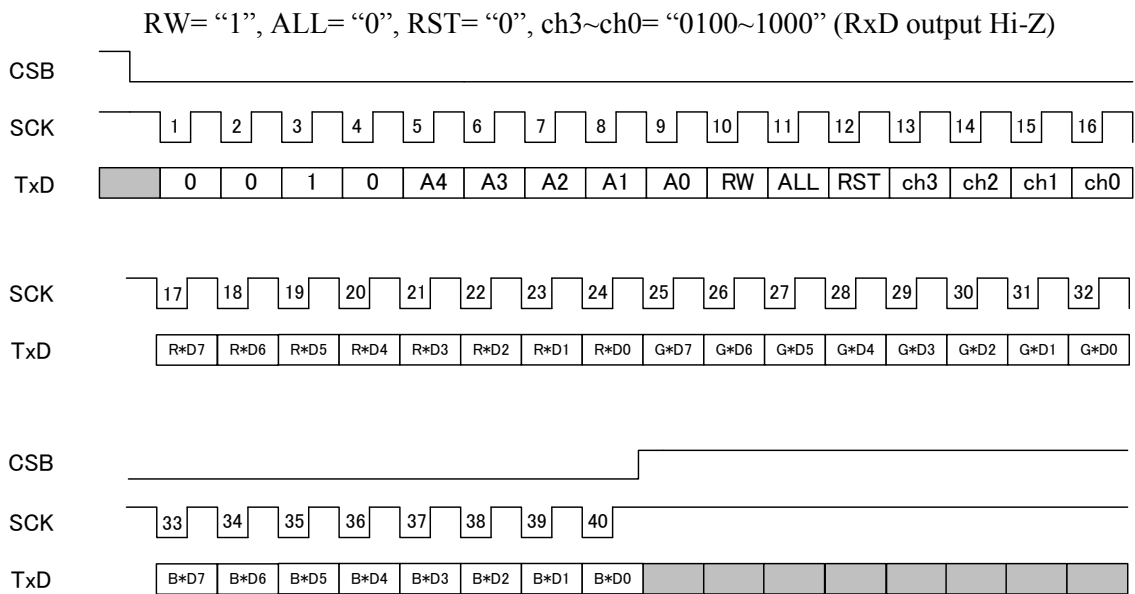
RW= “1”, ALL= “0”, RST= “0”, ch3~ch0= “0100~1000” (RxD output Hi-Z)

CSB

SCK 1 2 3 4 5 6 7 8 9 10 11 12 13 14 15 16

TxD 0 0 1 0 A4 A3 A2 A1 A0 RW ALL RST ch3 ch2 ch1 ch0

SCK 17 18 19 20 21 22 23 24 25 26 27 28 29 30 31 32

TxD R*D7 R*D6 R*D5 R*D4 R*D3 R*D2 R*D1 R*D0 G*D7 G*D6 G*D5 G*D4 G*D3 G*D2 G*D1 G*D0

CSB

SCK 33 34 35 36 37 38 39 40

TxD B*D7 B*D6 B*D5 B*D4 B*D3 B*D2 B*D1 B*D0